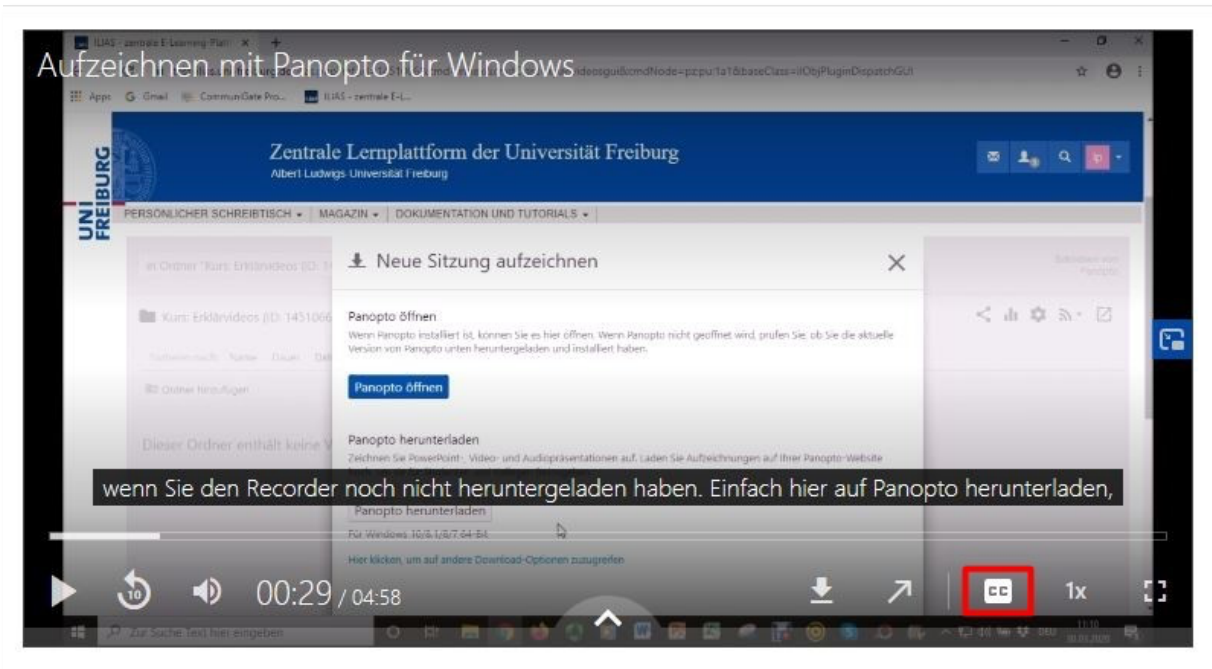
ILIAS - zentrale E-Learning-Platt ×

Aufzeichnen mit Panopto für Windows

Apps Gmail CommuniGate Pro... ILIAS - zentrale E-L...

UNI FREIBURG

Zentrale Lernplattform der Universität Freiburg
Albert-Ludwigs-Universität Freiburg

PERSÖNLICHER SCHREIBTISCH ▾ | MAGAZIN ▾ | DOKUMENTATION UND TUTORIALS ▾

Neue Sitzung aufzeichnen ×

Panopto öffnen
Wenn Panopto installiert ist, können Sie es hier öffnen. Wenn Panopto nicht geöffnet wird, prüfen Sie, ob Sie die aktuelle Version von Panopto unten heruntergeladen und installiert haben.

Panopto öffnen

Panopto herunterladen
Zeichnen Sie PowerPoint-, Video- und Audiopräsentationen auf. Laden Sie Aufzeichnungen auf Ihrer Panopto-Website

wenn Sie den Recorder noch nicht heruntergeladen haben. Einfach hier auf Panopto herunterladen,

Panopto herunterladen

Für Windows 10/8.1/8/7 64-Bit

Hier klicken, um auf andere Download-Optionen zuzugreifen

Kurs: Erklärvideos (ID: 1451066

Dieser Ordner enthält keine V

00:29 / 04:58

CC 1x

Zur Suche Text hier eingeben